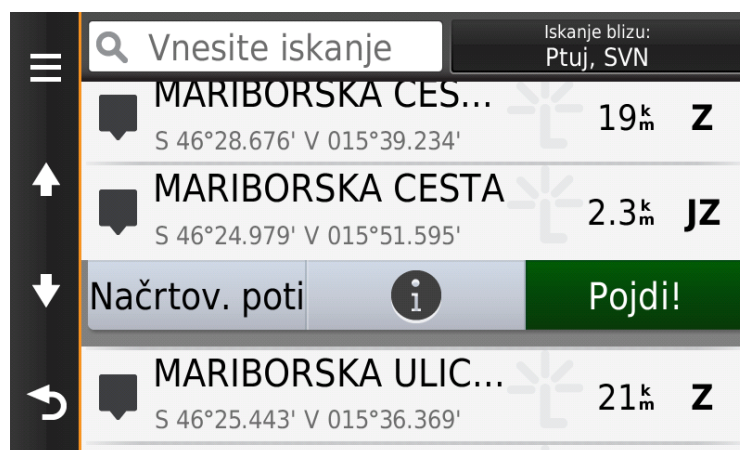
Vnesite iskanje

Iskanje blizu:
Ptuj, SVN

MARIBORSKA CES...
S 46°28.676' V 015°39.234'
19$^{k}_{m}$ Z

MARIBORSKA CESTA
S 46°24.979' V 015°51.595'
2.3$^{k}_{m}$ JZ

Načrtov. poti

i

Pojdi!

MARIBORSKA ULIC...
S 46°25.443' V 015°36.369'
21$^{k}_{m}$ Z